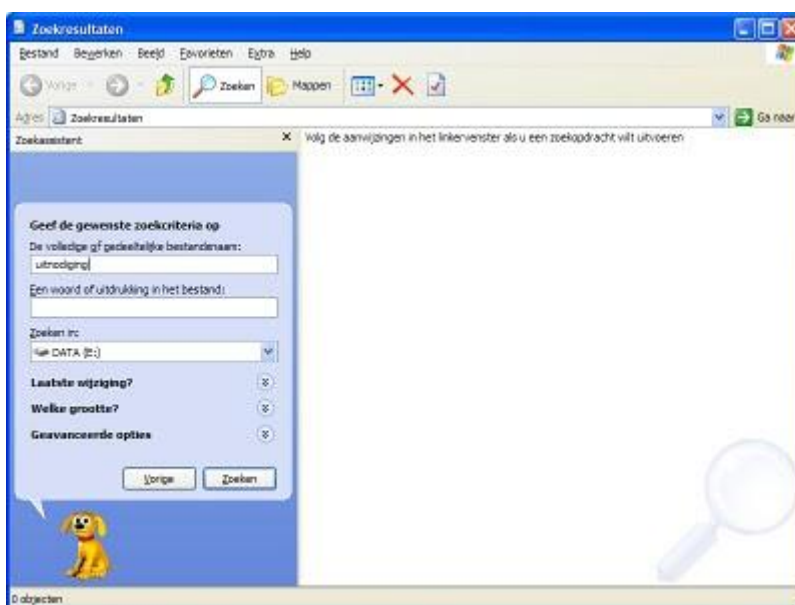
Zoekresultaten

Bestand Bewerken Beeld Favorieten Extra Help

Vorige Zoeken Mappen

Adres Zoekresultaten

Ga naar

Zoekassistent

Volg de aanwijzingen in het linkervenster als u een zoekopdracht wilt uitvoeren

Geef de gewenste zoekcriteria op

De volledige of gedeeltelijke bestandsnaam:

uitnodiging

Een woord of uitdrukking in het bestand:

Zoeken in:

DATA (E:)

Laatste wijziging?

Welke grootte?

Geavanceerde opties

Vorige Zoeken

0 objecten